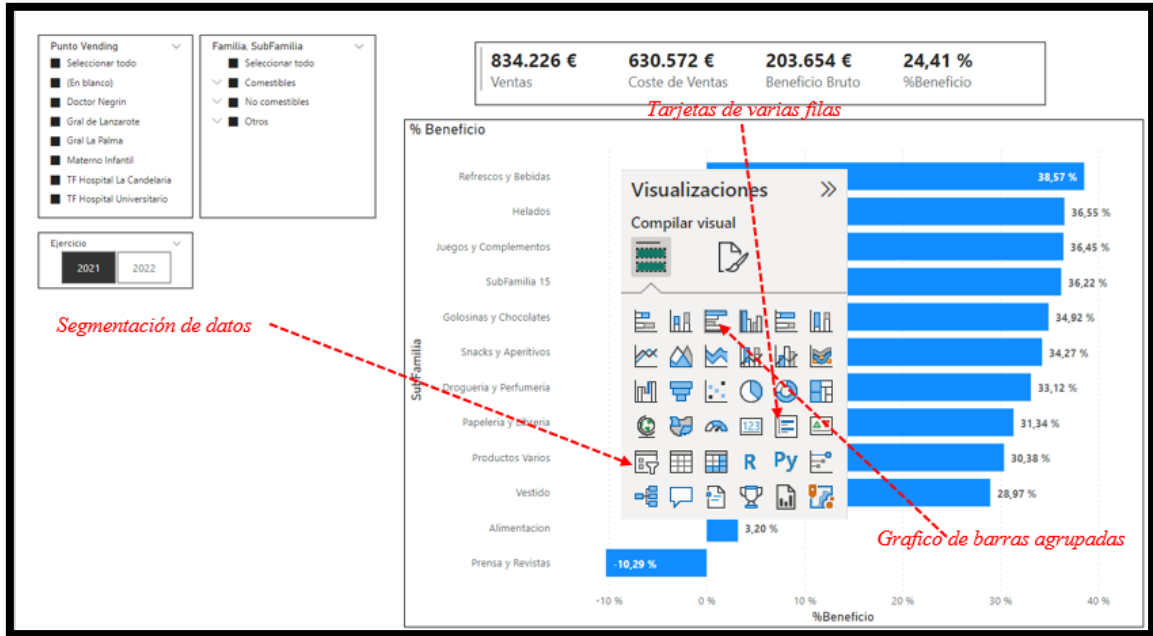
Punto Vending
Seleccionar todo
(En blanco)
Doctor Negrin
Gral de Lanzarote
Gral La Palma
Materno Infantil
TF Hospital La Candelaria
TF Hospital Universitario

Familia, SubFamilia
Seleccionar todo
Comestibles
No comestibles
Otros

Ejercicio
2021
2022

834.226 €
Ventas
630.572 €
Coste de Ventas
203.654 €
Beneficio Bruto
24,41 %
%Beneficio

Tarjetas de varias filas

% Beneficio

Visualizaciones
Compilar visual

Segmentación de datos

SubFamilia

| SubFamilia | %Beneficio |
|---|---|
| Refrescos y Bebidas | 38,57 % |
| Helados | 36,55 % |
| Juegos y Complementos | 36,45 % |
| SubFamilia 15 | 36,22 % |
| Golosinas y Chocolates | 34,92 % |
| Snacks y Aperitivos | 34,27 % |
| Drogueria y Perfumeria | 33,12 % |
| Papeleria y Libreria | 31,34 % |
| Productos Varios | 30,38 % |
| Vestido | 28,97 % |
| Alimentacion | 3,20 % |
| Prensa y Revistas | -10,29 % |

-10 %
0 %
10 %
20 %
30 %
40 %
%Beneficio

Grafico de barras agrupadas